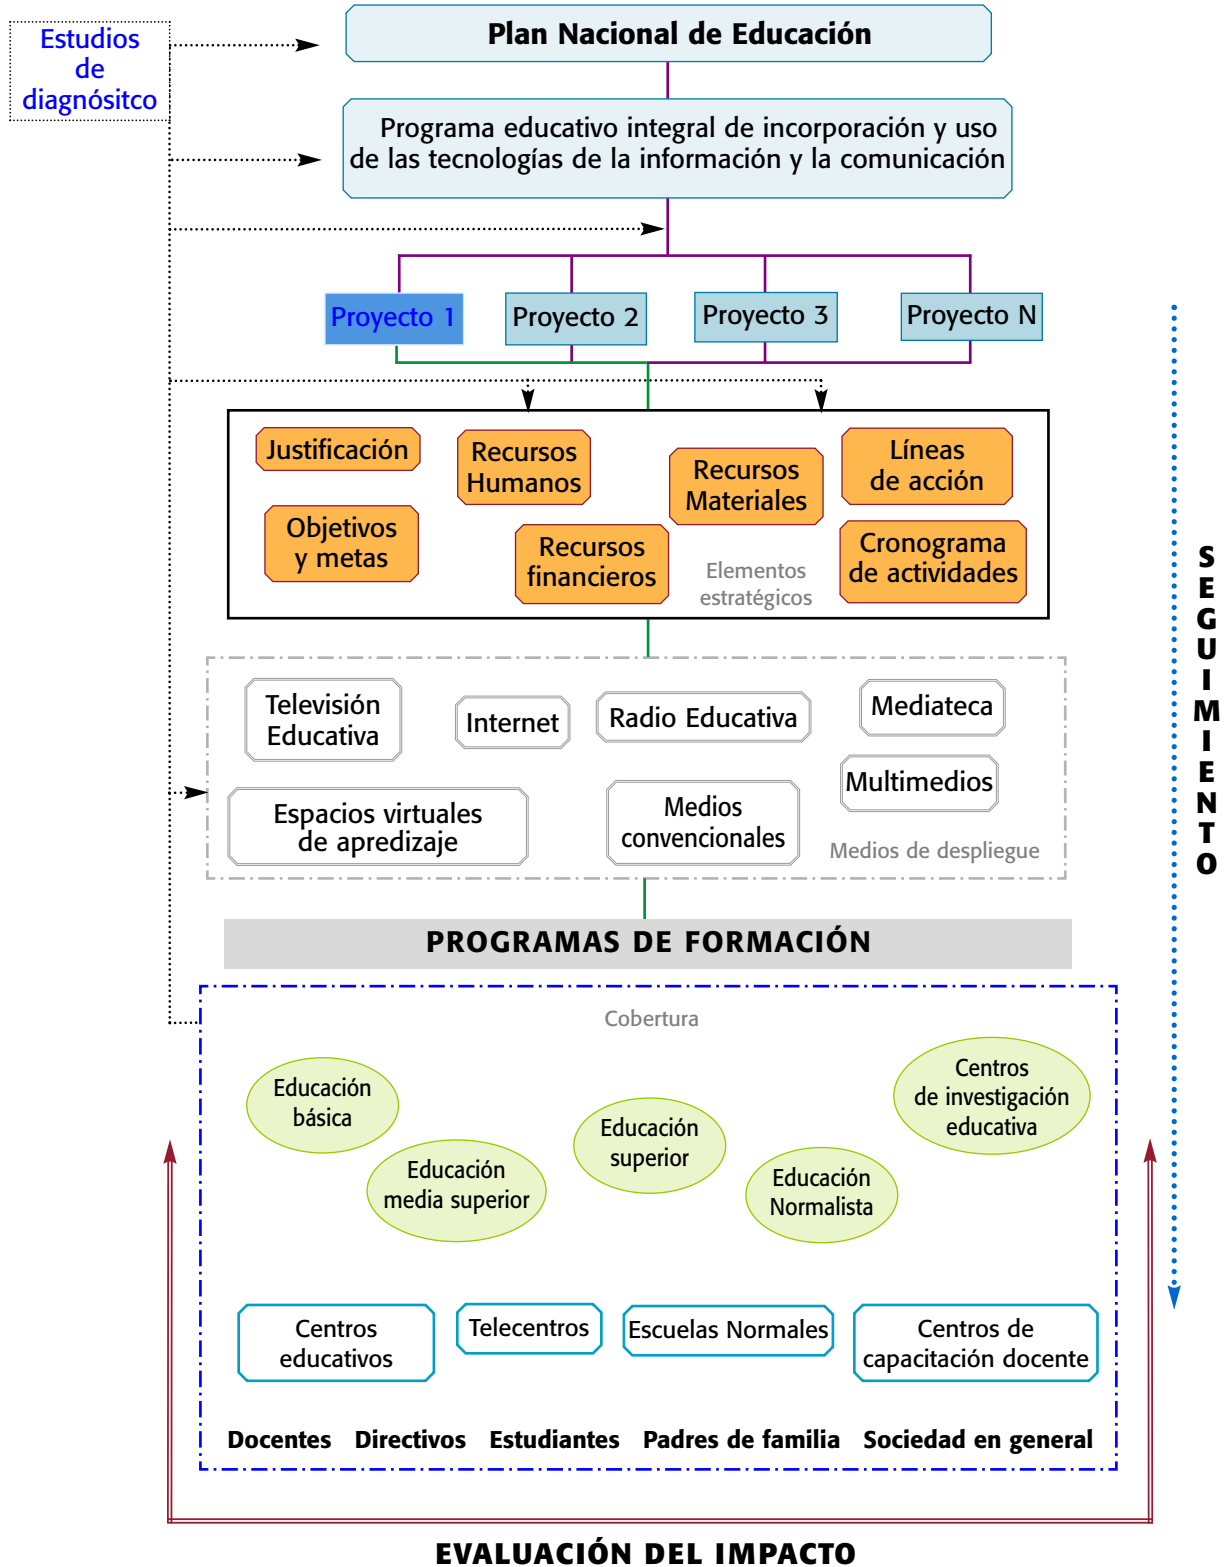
Estudios de diagnósitco

Plan Nacional de Educación

Programa educativo integral de incorporación y uso de las tecnologías de la información y la comunicación

Proyecto 1
Proyecto 2
Proyecto 3
Proyecto N

Justificación
Recursos Humanos
Recursos Materiales
Líneas de acción
Objetivos y metas
Recursos financieros
Elementos estratégicos
Cronograma de actividades

Televisión Educativa
Internet
Radio Educativa
Mediateca
Multimedios
Espacios virtuales de apredizaje
Medios convencionales
Medios de despliegue

PROGRAMAS DE FORMACIÓN

Cobertura

Educación básica
Educación media superior
Educación superior
Educación Normalista
Centros de investigación educativa

Centros educativos
Telecentros
Escuelas Normales
Centros de capacitación docente

Docentes Directivos Estudiantes Padres de familia Sociedad en general

SEGUIMIENTO

EVALUACIÓN DEL IMPACTO